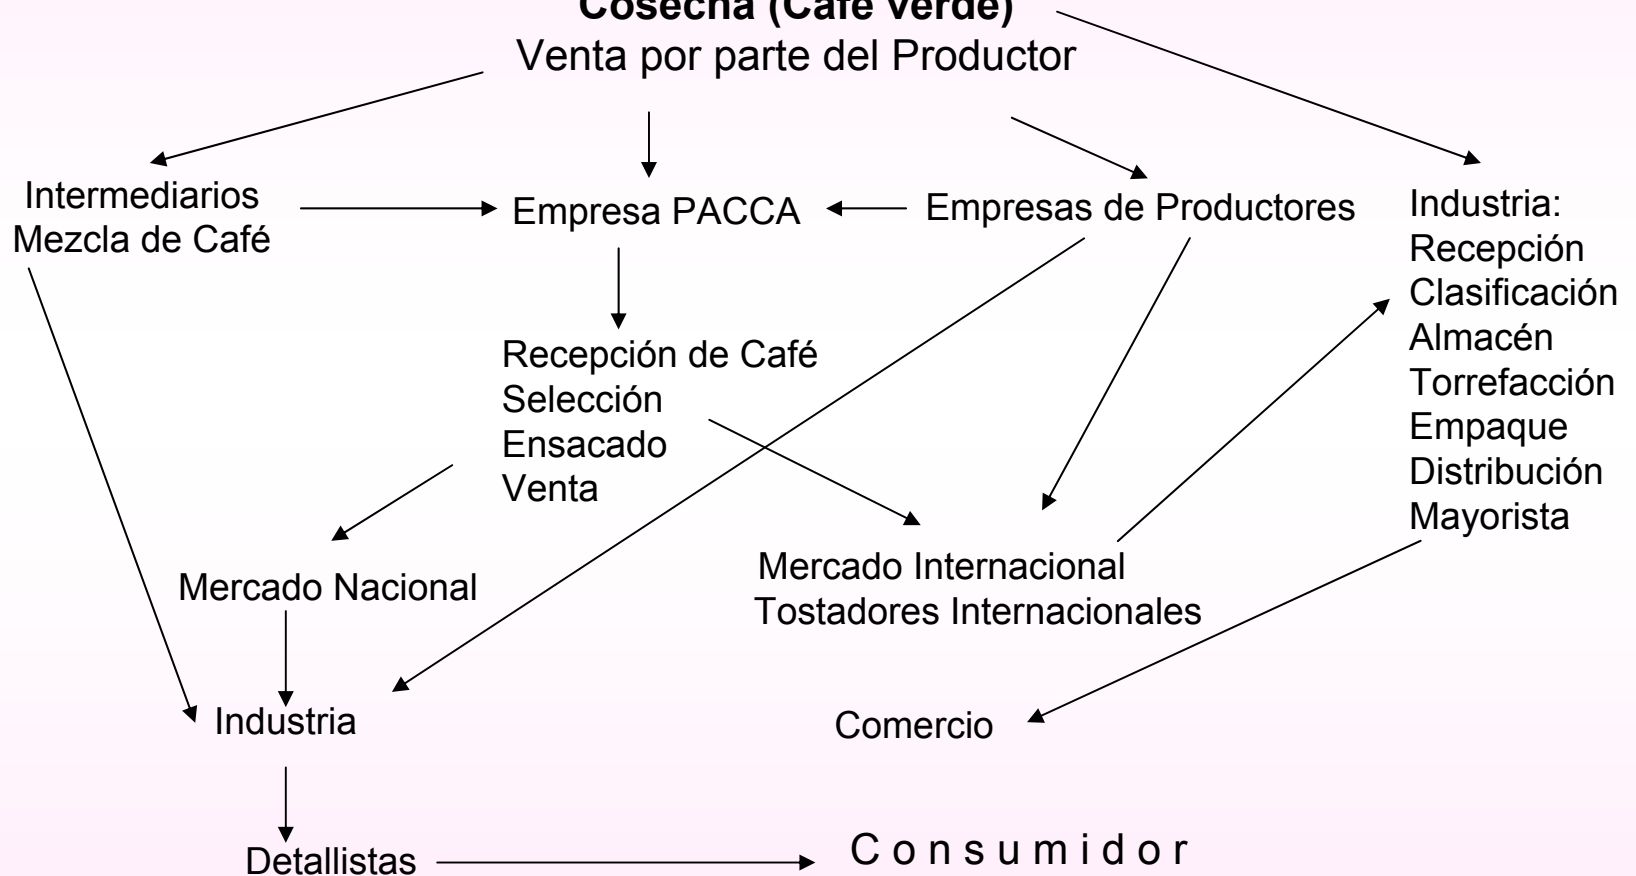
**Cosecha (Café verde)**
Venta por parte del Productor

Intermediarios
Mezcla de Café

Empresa PACCA

Empresas de Productores

Industria:
Recepción
Clasificación
Almacén
Torrefacción
Empaque
Distribución
Mayorista

Recepción de Café
Selección
Ensacado
Venta

Mercado Nacional

Mercado Internacional
Tostadores Internacionales

Industria

Comercio

Detallistas

C o n s u m i d o r